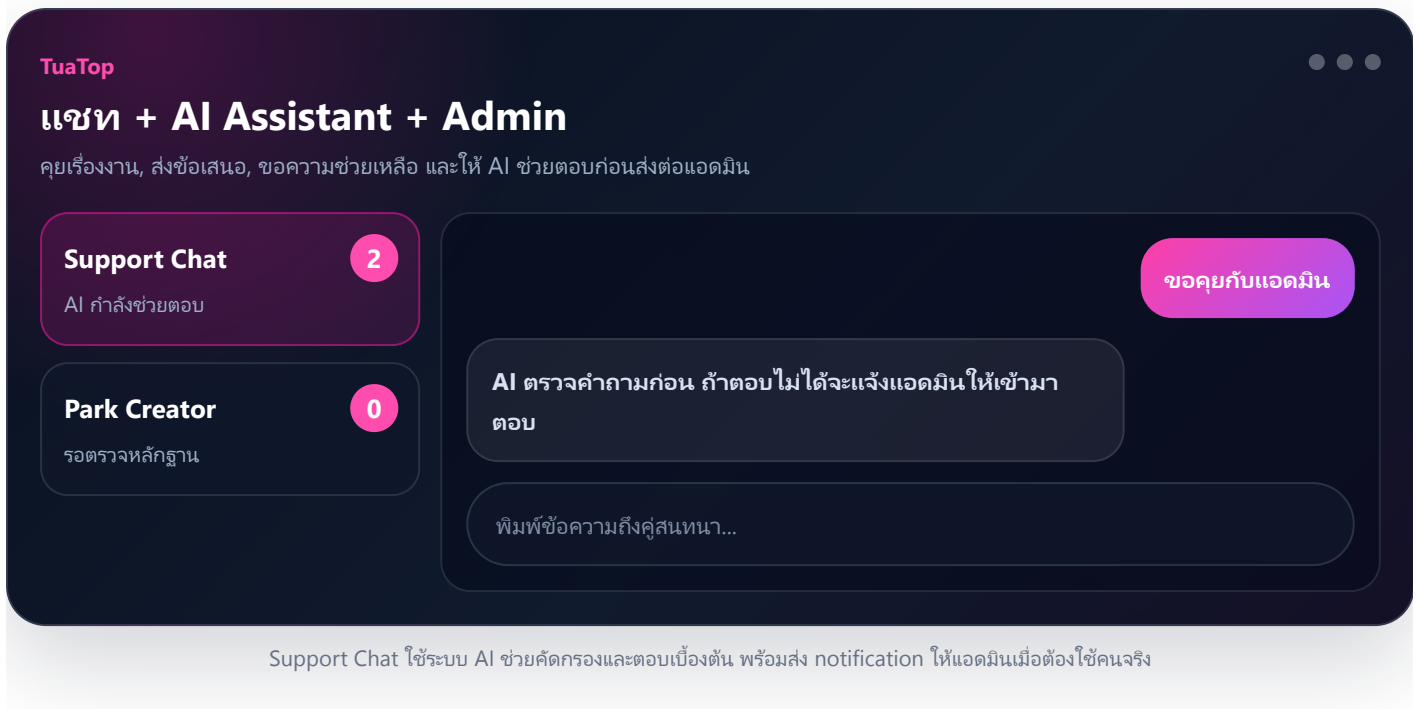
TuaTop

แชท + AI Assistant + Admin

คุยเรื่องงาน, ส่งข้อเสนอ, ขอความช่วยเหลือ และให้ AI ช่วยตอบก่อนส่งต่อแอดมิน

Support Chat 2
AI กำลังช่วยตอบ

Park Creator 0
รอตรวจหลักฐาน

ขอคุยกับแอดมิน

AI ตรวจคำถามก่อน ถ้าตอบไม่ได้จะแจ้งแอดมินให้เข้ามาตอบ

พิมพ์ข้อความถึงคู่สนทนา...

Support Chat ใช้ระบบ AI ช่วยคัดกรองและตอบเบื้องต้น พร้อมส่ง notification ให้แอดมินเมื่อต้องใช้คนจริง